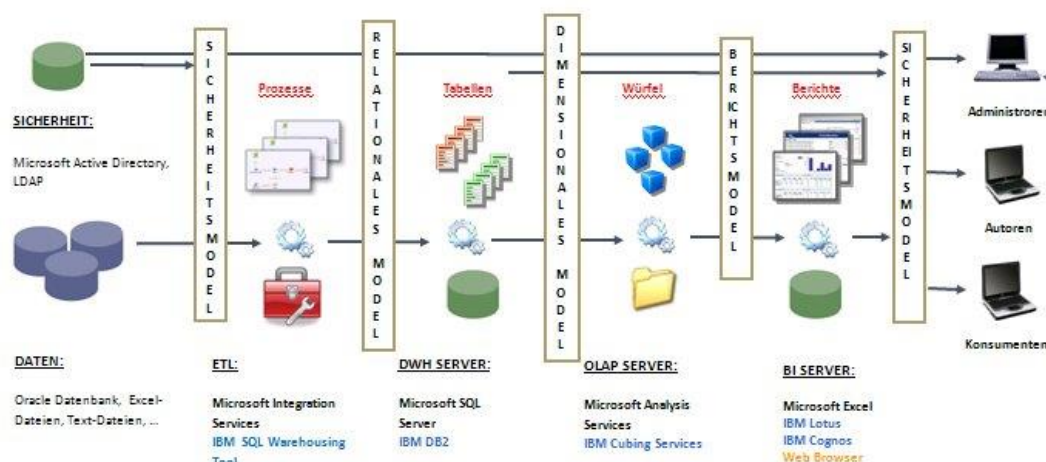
SICHERHEIT:

Microsoft Active Directory, LDAP

S I C H E R H E I T S M O D E L

Prozesse

R E L A T I O N A L E S M O D E L

Tabellen

D I M E N S I O N A L E S M O D E L

Würfel

B E R I C H T S M O D E L

Berichte

SI C H E R H EI T S M O D E L

Administroren

Autoren

Konsumenten

DATEN:

Oracle Datenbank, Excel-Dateien, Text-Dateien, ...

ETL:

Microsoft Integration Services
IBM SQL Warehousing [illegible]

DWH SERVER:

Microsoft SQL Server
IBM DB2

OLAP SERVER:

Microsoft Analysis Services
IBM Cubing Services

BI SERVER:

Microsoft Excel
IBM Lotus
IBM Cognos
Web Browser